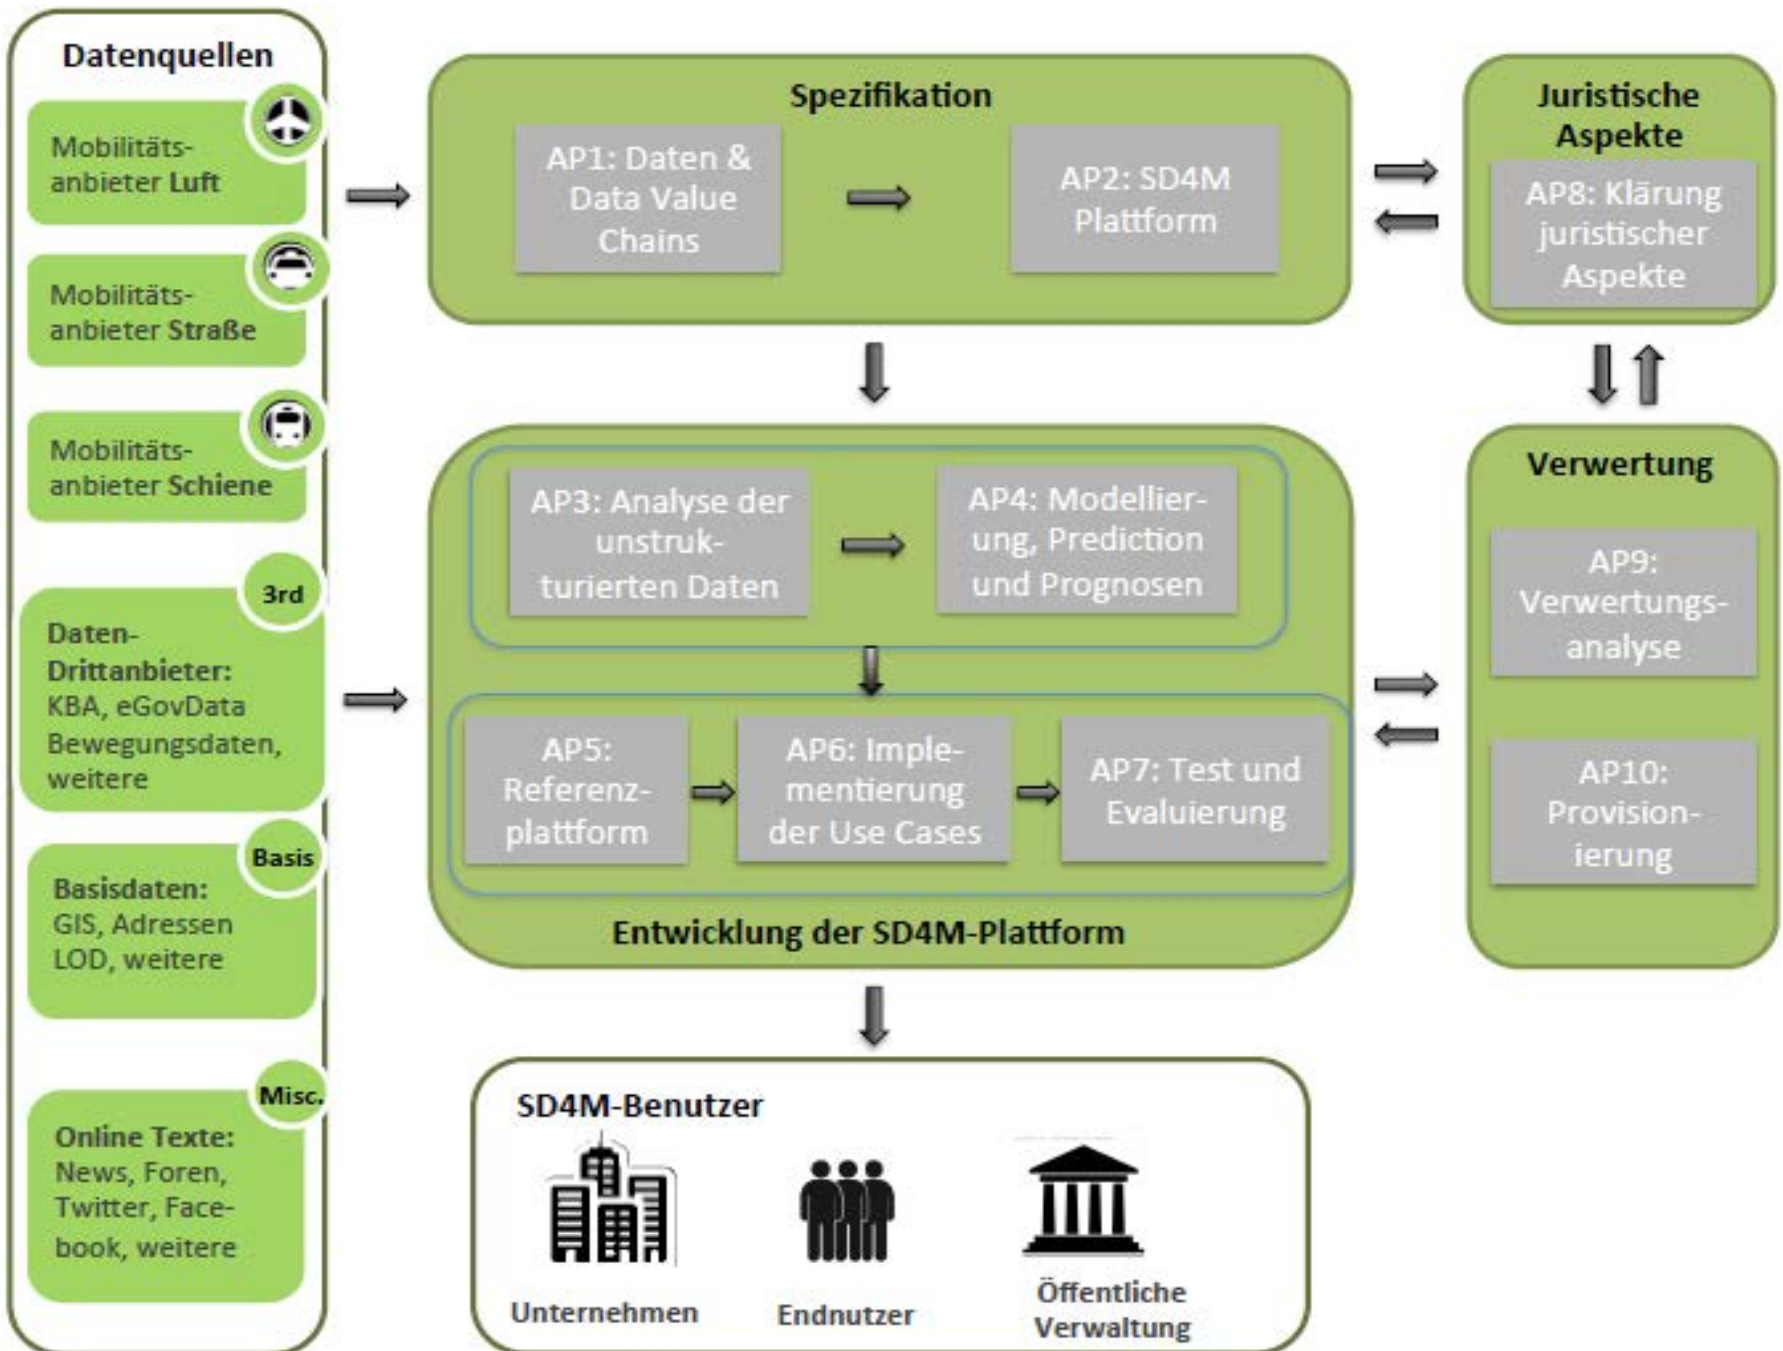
Datenquellen

Mobilitätsanbieter Luft

Mobilitätsanbieter Straße

Mobilitätsanbieter Schiene

3rd

Daten-Drittanbieter: KBA, eGovData Bewegungsdaten, weitere

Basis

Basisdaten: GIS, Adressen LOD, weitere

Misc.

Online Texte: News, Foren, Twitter, Facebook, weitere

Spezifikation

AP1: Daten & Data Value Chains

AP2: SD4M Plattform

Juristische Aspekte

AP8: Klärung juristischer Aspekte

AP3: Analyse der unstrukturierten Daten

AP4: Modellierung, Prediction und Prognosen

AP5: Referenzplattform

AP6: Implementierung der Use Cases

AP7: Test und Evaluierung

Entwicklung der SD4M-Plattform

Verwertung

AP9: Verwertungsanalyse

AP10: Provisionierung

SD4M-Benutzer

Unternehmen

Endnutzer

Öffentliche Verwaltung